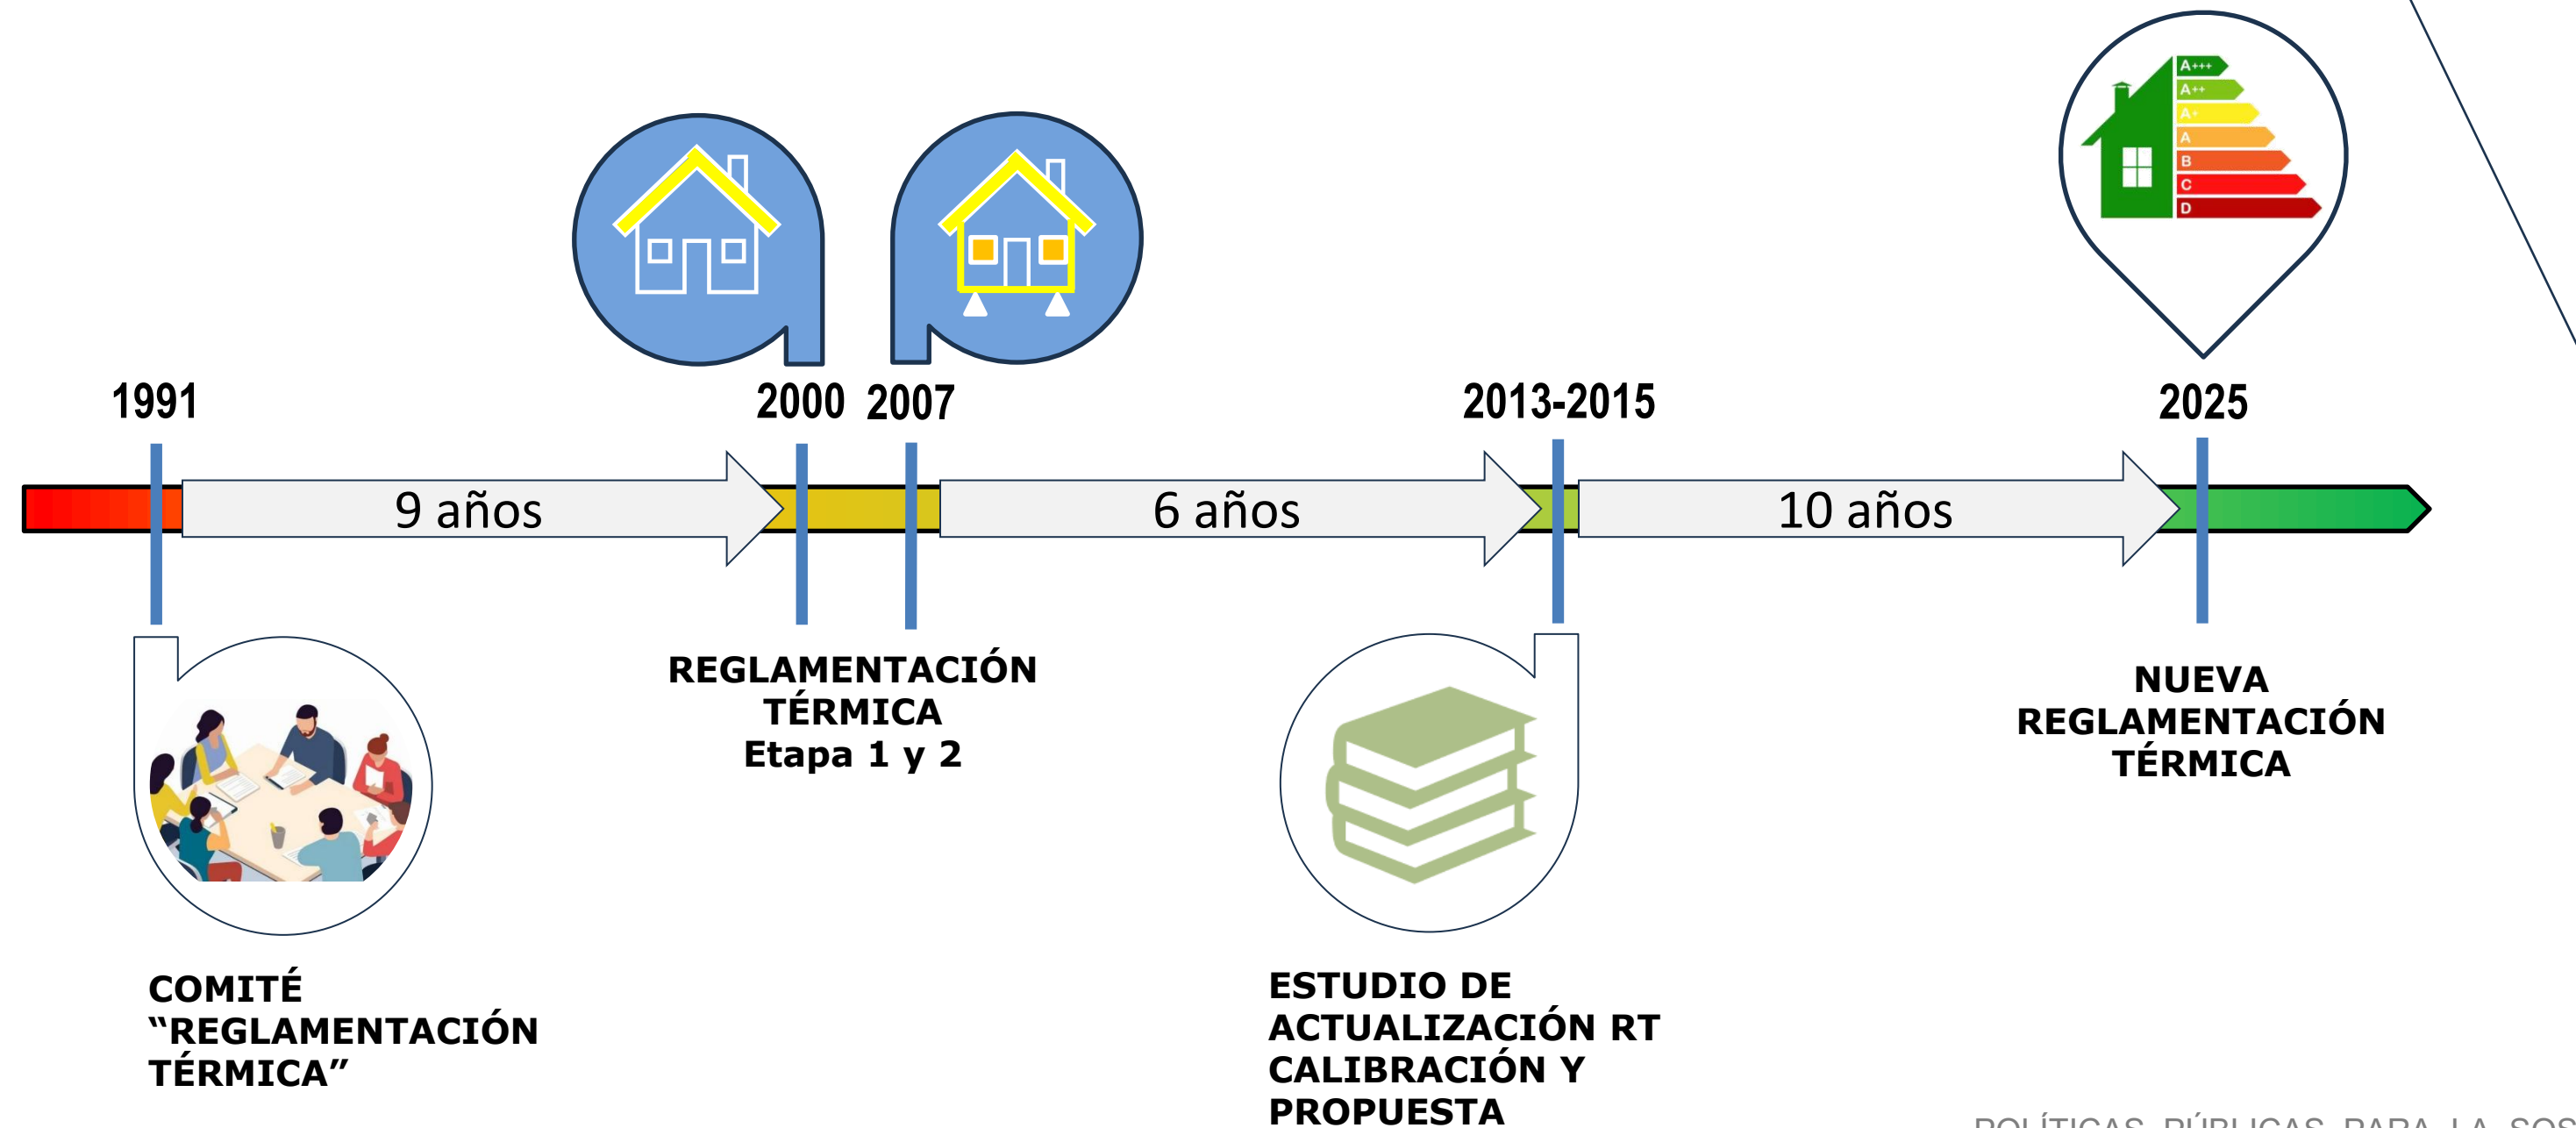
A+++
A++
A+
A
B
C
D

1991

2000 2007

2013-2015

2025

9 años

6 años

10 años

REGLAMENTACIÓN TÉRMICA Etapa 1 y 2

NUEVA REGLAMENTACIÓN TÉRMICA

COMITÉ "REGLAMENTACIÓN TÉRMICA"

ESTUDIO DE ACTUALIZACIÓN RT CALIBRACIÓN Y PROPUESTA

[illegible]